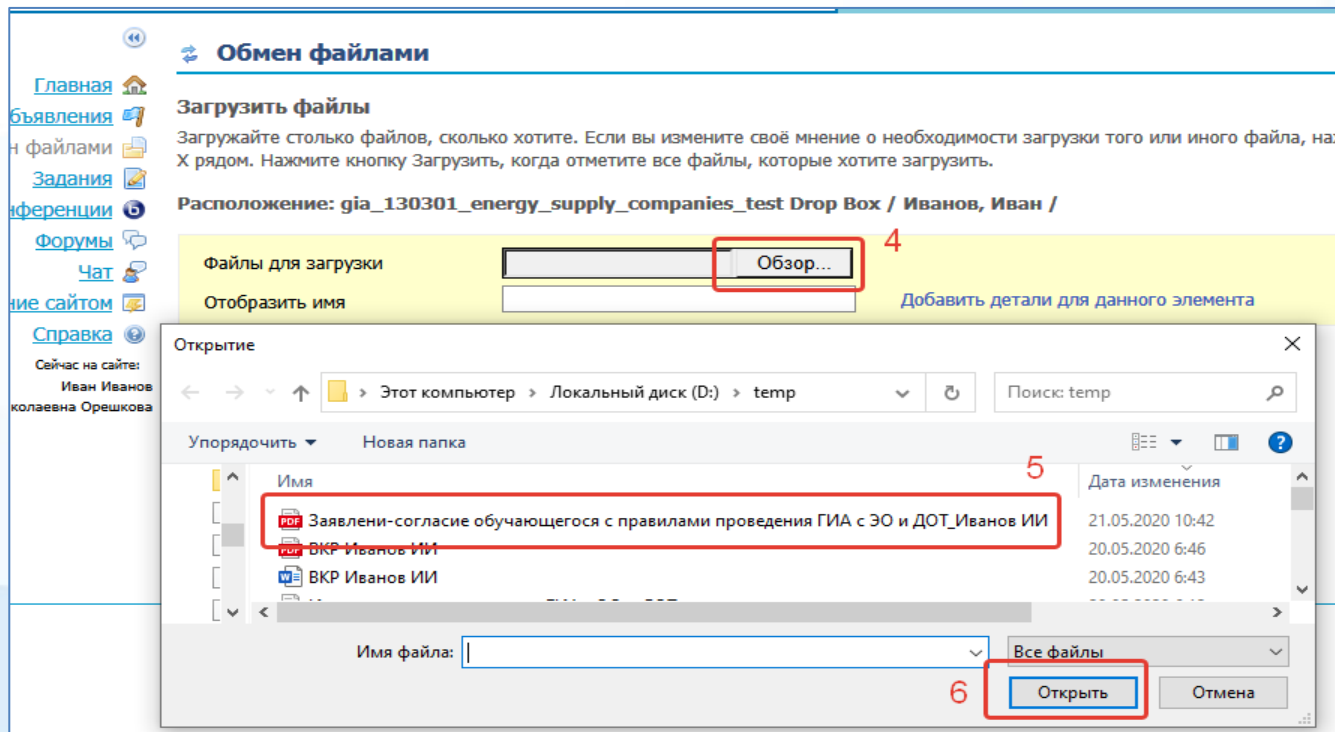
Главная
бъявления
н файлами
Задания
нференции
Форумы
Чат
ние сайтом
Справка
Сейчас на сайте:
Иван Иванов
колаевна Орешкова

Обмен файлами

Загрузить файлы

Загружайте столько файлов, сколько хотите. Если вы измените своё мнение о необходимости загрузки того или иного файла, на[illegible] X рядом. Нажмите кнопку Загрузить, когда отметите все файлы, которые хотите загрузить.

Расположение: gia_130301_energy_supply_companies_test Drop Box / Иванов, Иван /

Файлы для загрузки
Обзор...
4
Отобразить имя
Добавить детали для данного элемента

Открытие
Этот компьютер > Локальный диск (D:) > temp
Поиск: temp
Упорядочить
Новая папка
Имя
5
Дата изменения

| Имя | Дата изменения |
|---|---|
| Заявлени-согласие обучающегося с правилами проведения ГИА с ЭО и ДОТ_Иванов ИИ | 21.05.2020 10:42 |
| ВКР Иванов ИИ | 20.05.2020 6:46 |
| ВКР Иванов ИИ | 20.05.2020 6:43 |

Имя файла:
Все файлы
6
Открыть
Отмена